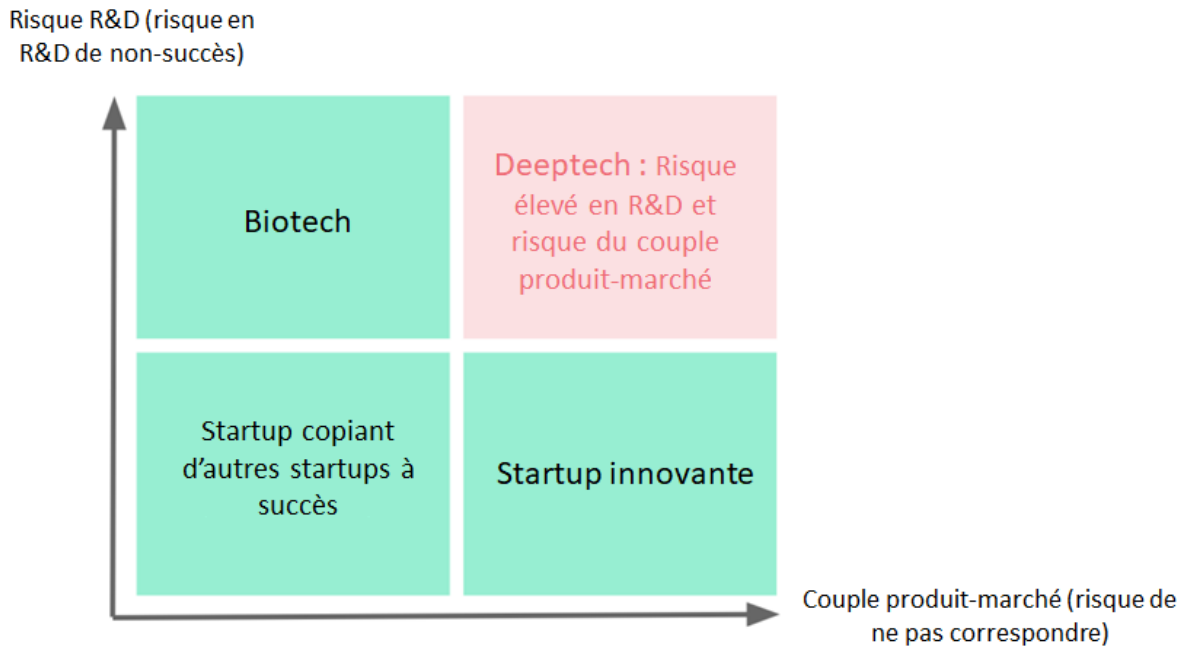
Risque R&D (risque en R&D de non-succès)

Biotech

Deeptech : Risque élevé en R&D et risque du couple produit-marché

Startup copiant d'autres startups à succès

Startup innovante

Couple produit-marché (risque de ne pas correspondre)